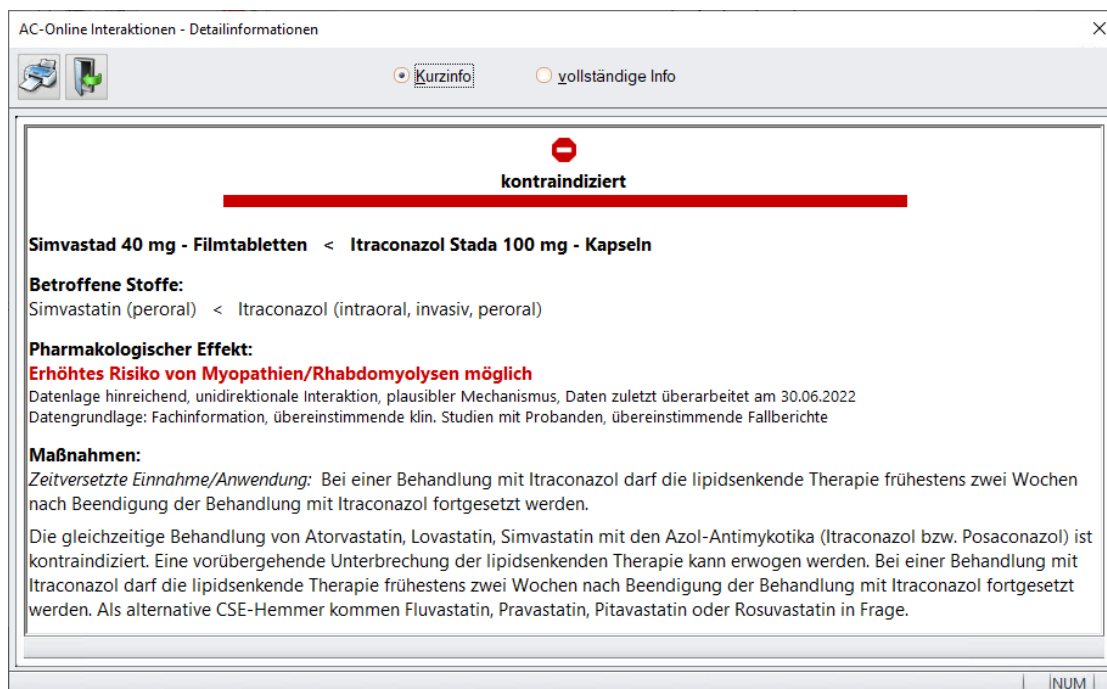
AC-Online Interaktionen - Detailinformationen

X

Kurzinfo

vollständige Info

kontraindiziert

Simvastad 40 mg - Filmtabletten < Itraconazol Stada 100 mg - Kapseln

Betroffene Stoffe:
Simvastatin (peroral) < Itraconazol (intraoral, invasiv, peroral)

Pharmakologischer Effekt:
Erhöhtes Risiko von Myopathien/Rhabdomyolysen möglich
Datenlage hinreichend, unidirektionale Interaktion, plausibler Mechanismus, Daten zuletzt überarbeitet am 30.06.2022
Datengrundlage: Fachinformation, übereinstimmende klin. Studien mit Probanden, übereinstimmende Fallberichte

Maßnahmen:
Zeitversetzte Einnahme/Anwendung: Bei einer Behandlung mit Itraconazol darf die lipidsenkende Therapie frühestens zwei Wochen nach Beendigung der Behandlung mit Itraconazol fortgesetzt werden.

Die gleichzeitige Behandlung von Atorvastatin, Lovastatin, Simvastatin mit den Azol-Antimykotika (Itraconazol bzw. Posaconazol) ist kontraindiziert. Eine vorübergehende Unterbrechung der lipidsenkenden Therapie kann erwogen werden. Bei einer Behandlung mit Itraconazol darf die lipidsenkende Therapie frühestens zwei Wochen nach Beendigung der Behandlung mit Itraconazol fortgesetzt werden. Als alternative CSE-Hemmer kommen Fluvastatin, Pravastatin, Pitavastatin oder Rosuvastatin in Frage.

NUM